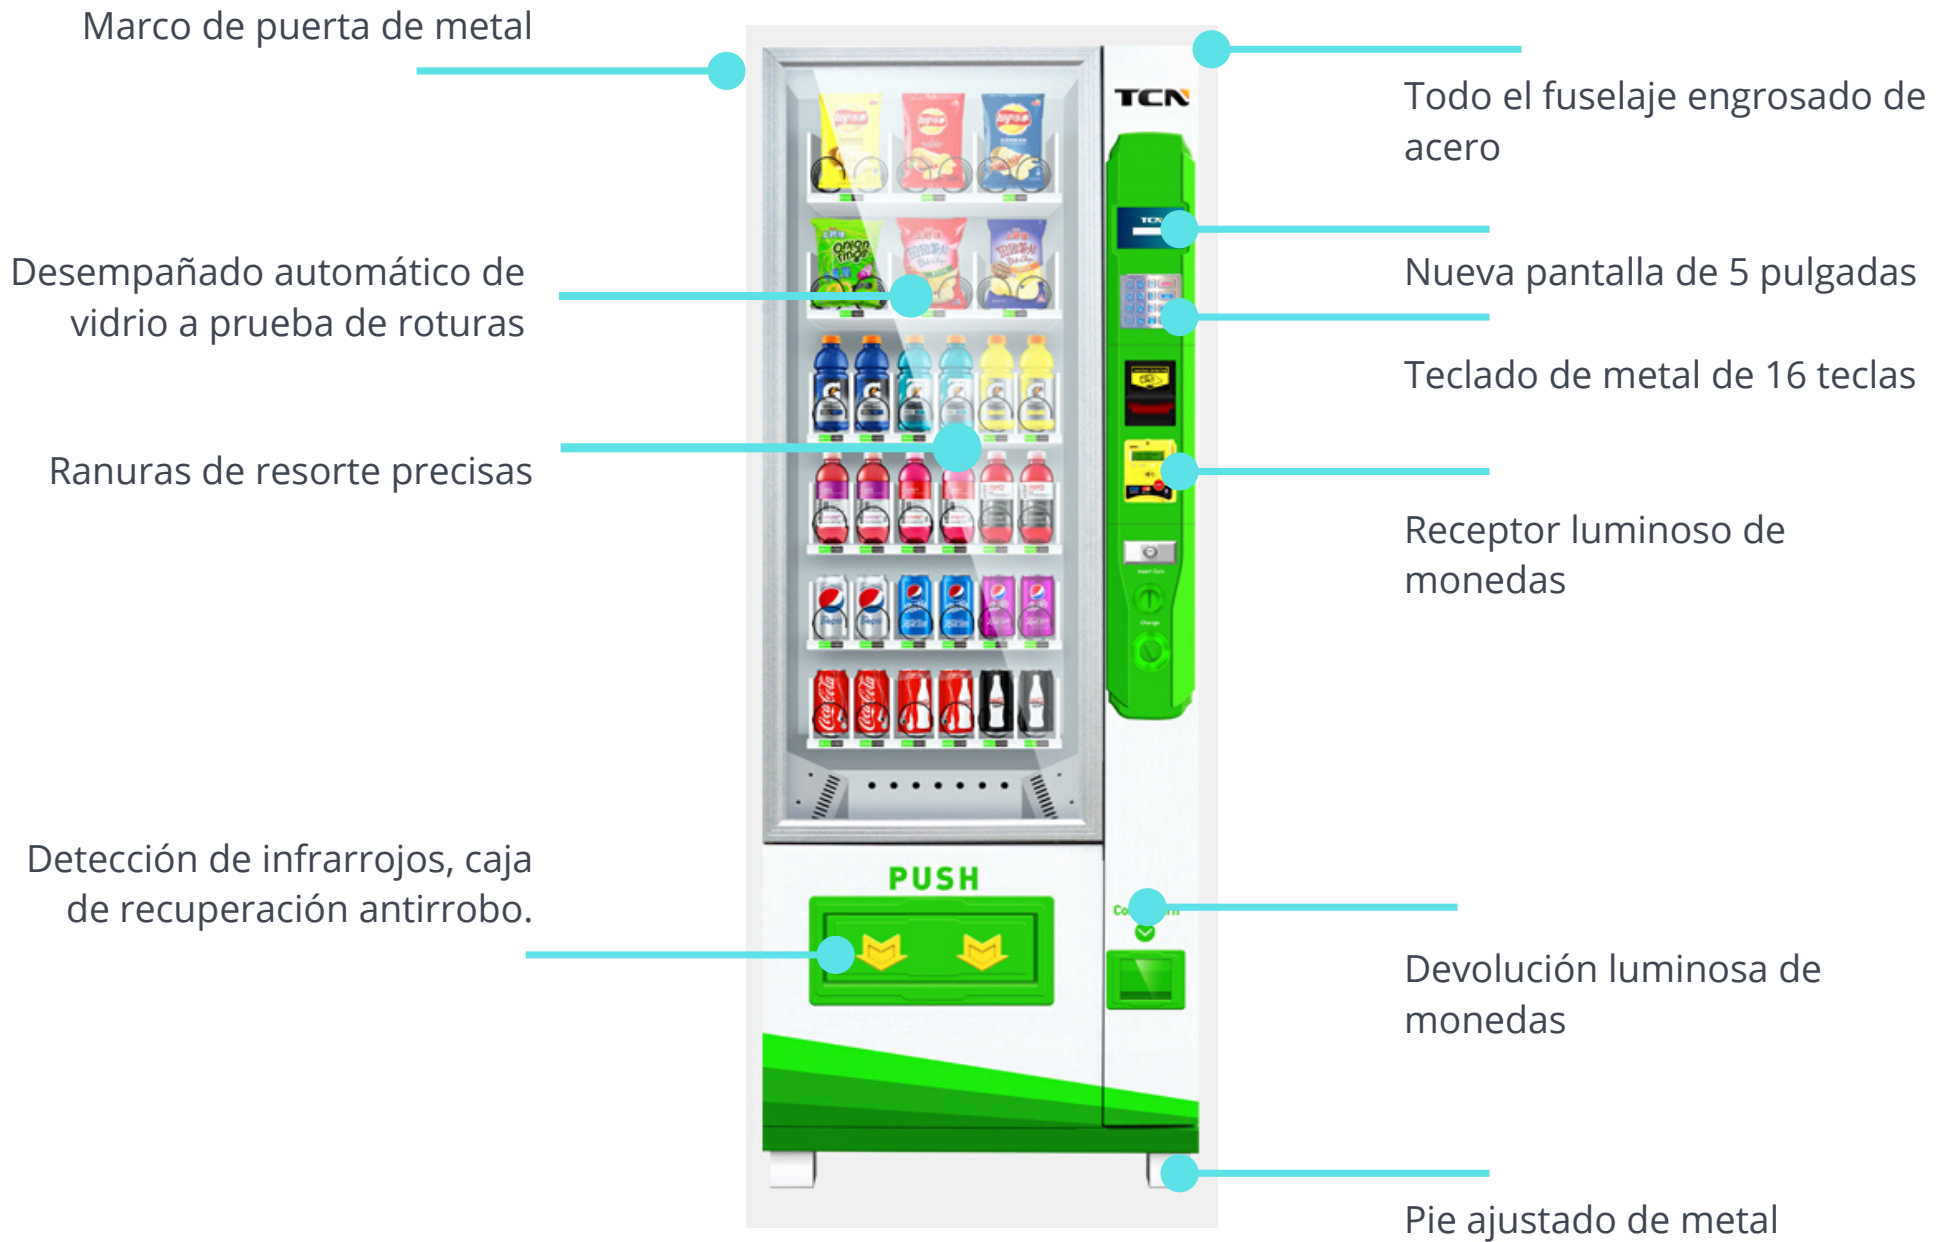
Marco de puerta de metal

Desempañado automático de vidrio a prueba de roturas

Ranuras de resorte precisas

Detección de infrarrojos, caja de recuperación antirrobo.

TCN

PUSH

Todo el fuselaje engrosado de acero

Nueva pantalla de 5 pulgadas

Teclado de metal de 16 teclas

Receptor luminoso de monedas

Devolución luminosa de monedas

Pie ajustado de metal